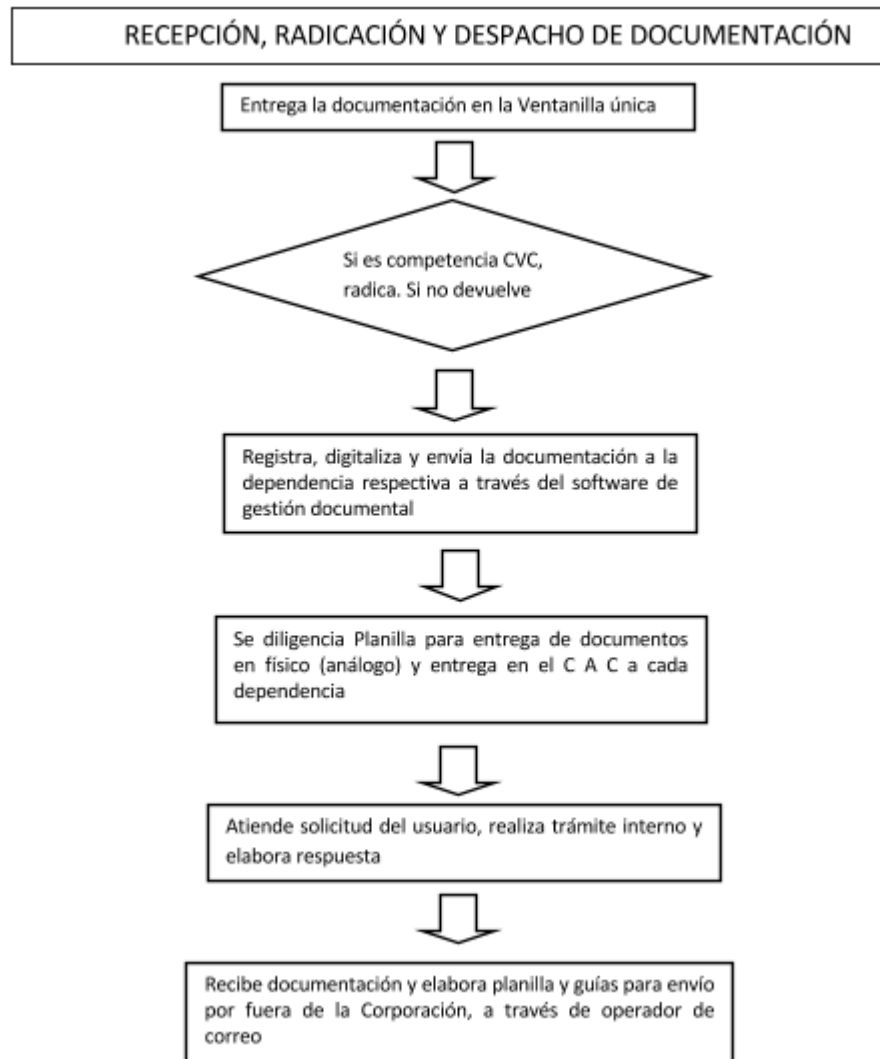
RECEPCIÓN, RADICACIÓN Y DESPACHO DE DOCUMENTACIÓN

Entrega la documentación en la Ventanilla única

Si es competencia CVC, radica. Si no devuelve

Registra, digitaliza y envía la documentación a la dependencia respectiva a través del software de gestión documental

Se diligencia Planilla para entrega de documentos en físico (análogo) y entrega en el C A C a cada dependencia

Atiende solicitud del usuario, realiza trámite interno y elabora respuesta

Recibe documentación y elabora planilla y guías para envío por fuera de la Corporación, a través de operador de correo